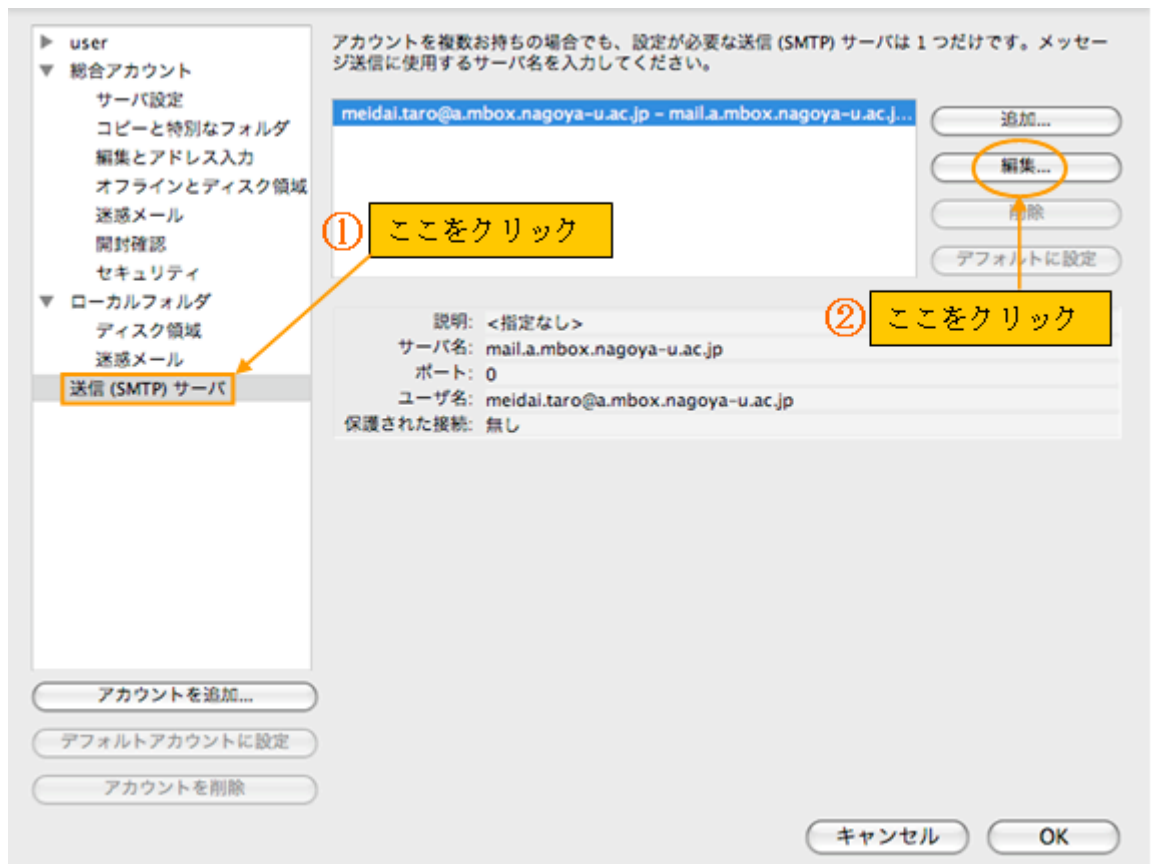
▶ user
▼ 総合アカウント
サーバ設定
コピーと特別なフォルダ
編集とアドレス入力
オフラインとディスク領域
迷惑メール
開封確認
セキュリティ
▼ ローカルフォルダ
ディスク領域
迷惑メール
送信 (SMTP) サーバ

アカウントを追加...
デフォルトアカウントに設定
アカウントを削除

アカウントを複数お持ちの場合でも、設定が必要な送信 (SMTP) サーバは 1 つだけです。メッセージ送信に使用するサーバ名を入力してください。

meidai.taro@a.mbox.nagoya-u.ac.jp - mail.a.mbox.nagoya-u.ac.j...

追加...
編集...
削除
デフォルトに設定

① ここをクリック

② ここをクリック

| 説明: | <指定なし> |
|---|---|
| サーバ名: | mail.a.mbox.nagoya-u.ac.jp |
| ポート: | 0 |
| ユーザ名: | meidai.taro@a.mbox.nagoya-u.ac.jp |
| 保護された接続: | 無し |

キャンセル
OK